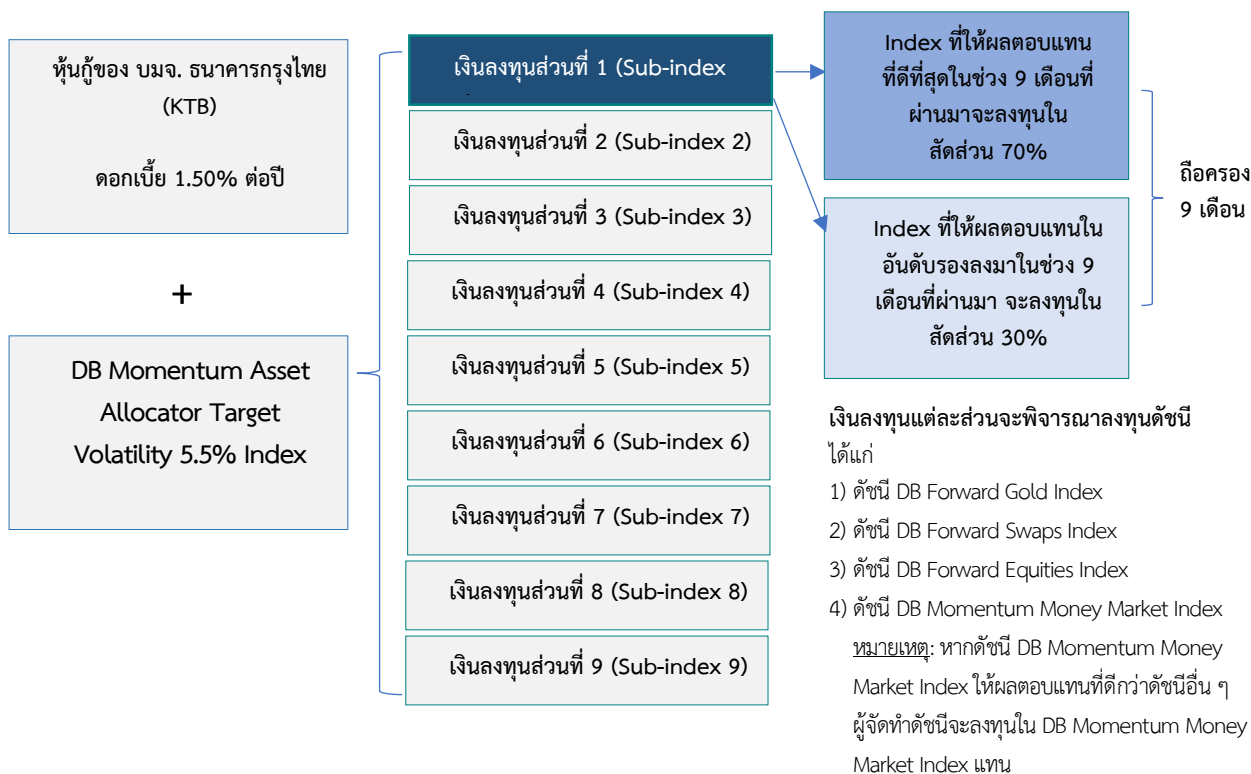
หุ้นกู้ของ บมจ. ธนาคารกรุงไทย (KTB)

ดอกเบี้ย 1.50% ต่อปี

+

DB Momentum Asset Allocator Target Volatility 5.5% Index

เงินลงทุนส่วนที่ 1 (Sub-index

เงินลงทุนส่วนที่ 2 (Sub-index 2)

เงินลงทุนส่วนที่ 3 (Sub-index 3)

เงินลงทุนส่วนที่ 4 (Sub-index 4)

เงินลงทุนส่วนที่ 5 (Sub-index 5)

เงินลงทุนส่วนที่ 6 (Sub-index 6)

เงินลงทุนส่วนที่ 7 (Sub-index 7)

เงินลงทุนส่วนที่ 8 (Sub-index 8)

เงินลงทุนส่วนที่ 9 (Sub-index 9)

Index ที่ให้ผลตอบแทนที่ดีที่สุดในช่วง 9 เดือนที่ผ่านมาจะลงทุนในสัดส่วน 70%

Index ที่ให้ผลตอบแทนในอันดับรองลงมาในช่วง 9 เดือนที่ผ่านมา จะลงทุนในสัดส่วน 30%

ถือครอง 9 เดือน

เงินลงทุนแต่ละส่วนจะพิจารณาลงทุนดัชนี ได้แก่

1) ดัชนี DB Forward Gold Index

2) ดัชนี DB Forward Swaps Index

3) ดัชนี DB Forward Equities Index

4) ดัชนี DB Momentum Money Market Index

หมายเหตุ: หากดัชนี DB Momentum Money Market Index ให้ผลตอบแทนที่ดีกว่าดัชนีอื่น ๆ ผู้จัดทำดัชนีจะลงทุนใน DB Momentum Money Market Index แทน